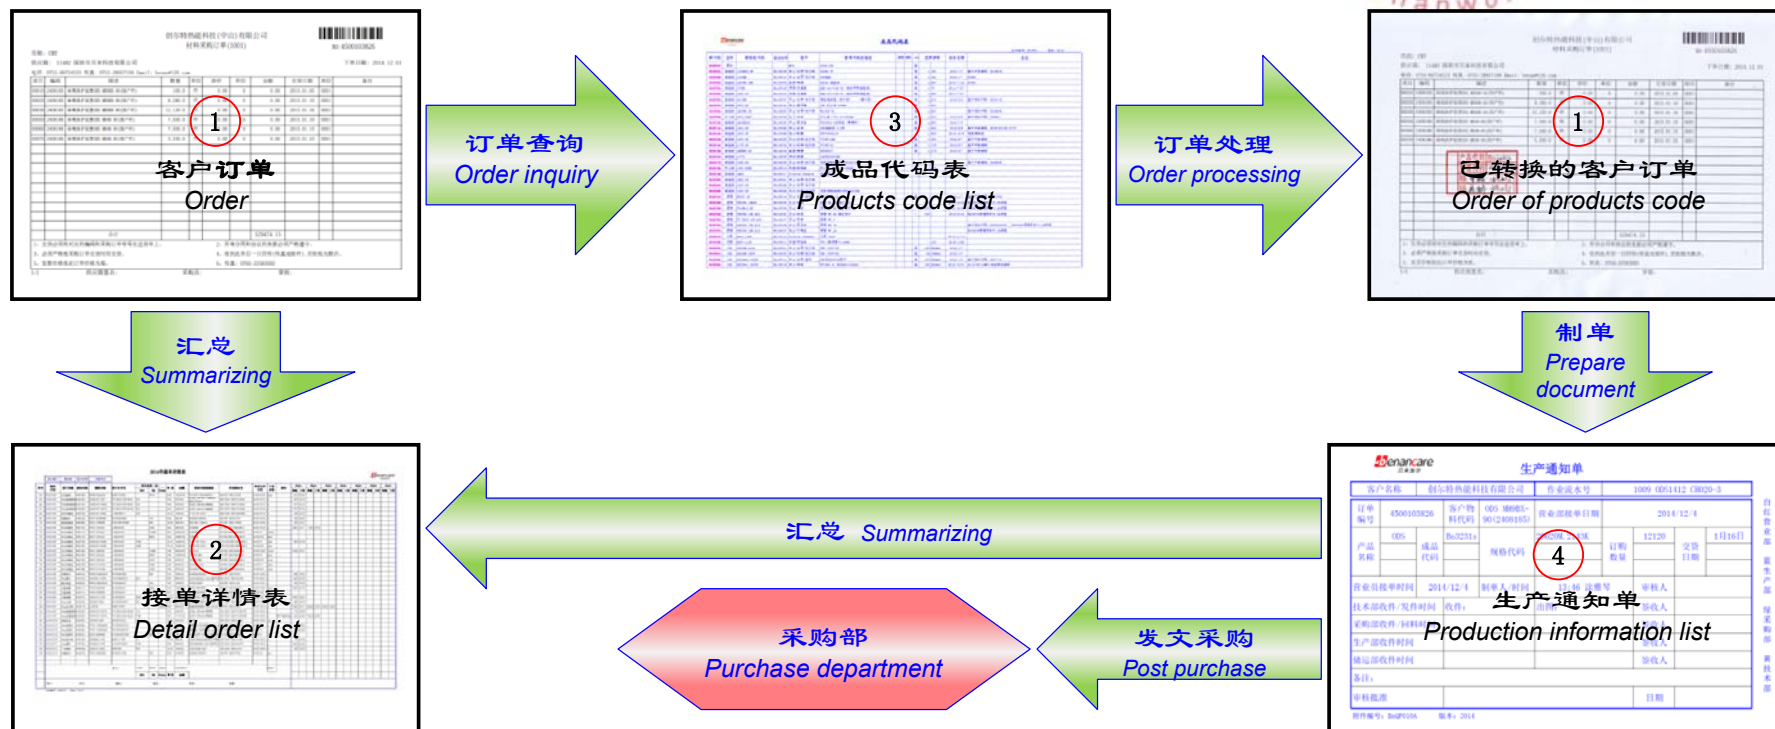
1
客户订单
Order

订单查询
Order inquiry

3
成品代码表
Products code list

订单处理
Order processing

1
已转换的客户订单
Order of products code

汇总
Summarizing

制单
Prepare document

2
接单详情表
Detail order list

汇总 Summarizing

采购部
Purchase department

发文采购
Post purchase

生产通知单

| 客户名称 | 创尔特热能科技有限公司 | 作业流水号 | 1009 0051412 C8020-3 |
|---|---|---|---|
| 订单编号 | 4500103826 | 生产接单日期 | 2014/12/4 |

4
生产通知单
Production information list